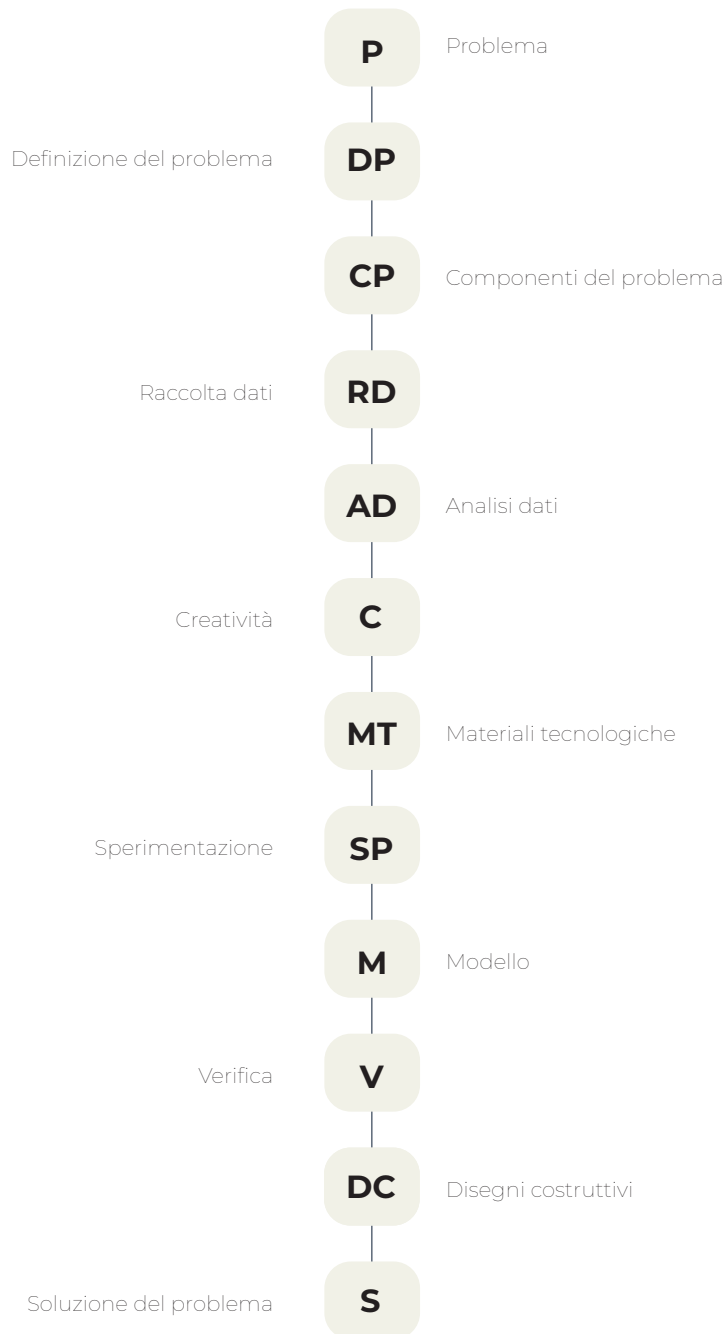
P Problema

Definizione del problema DP

CP Componenti del problema

Raccolta dati RD

AD Analisi dati

Creatività C

MT Materiali tecnologiche

Sperimentazione SP

M Modello

Verifica V

DC Disegni costruttivi

Soluzione del problema S